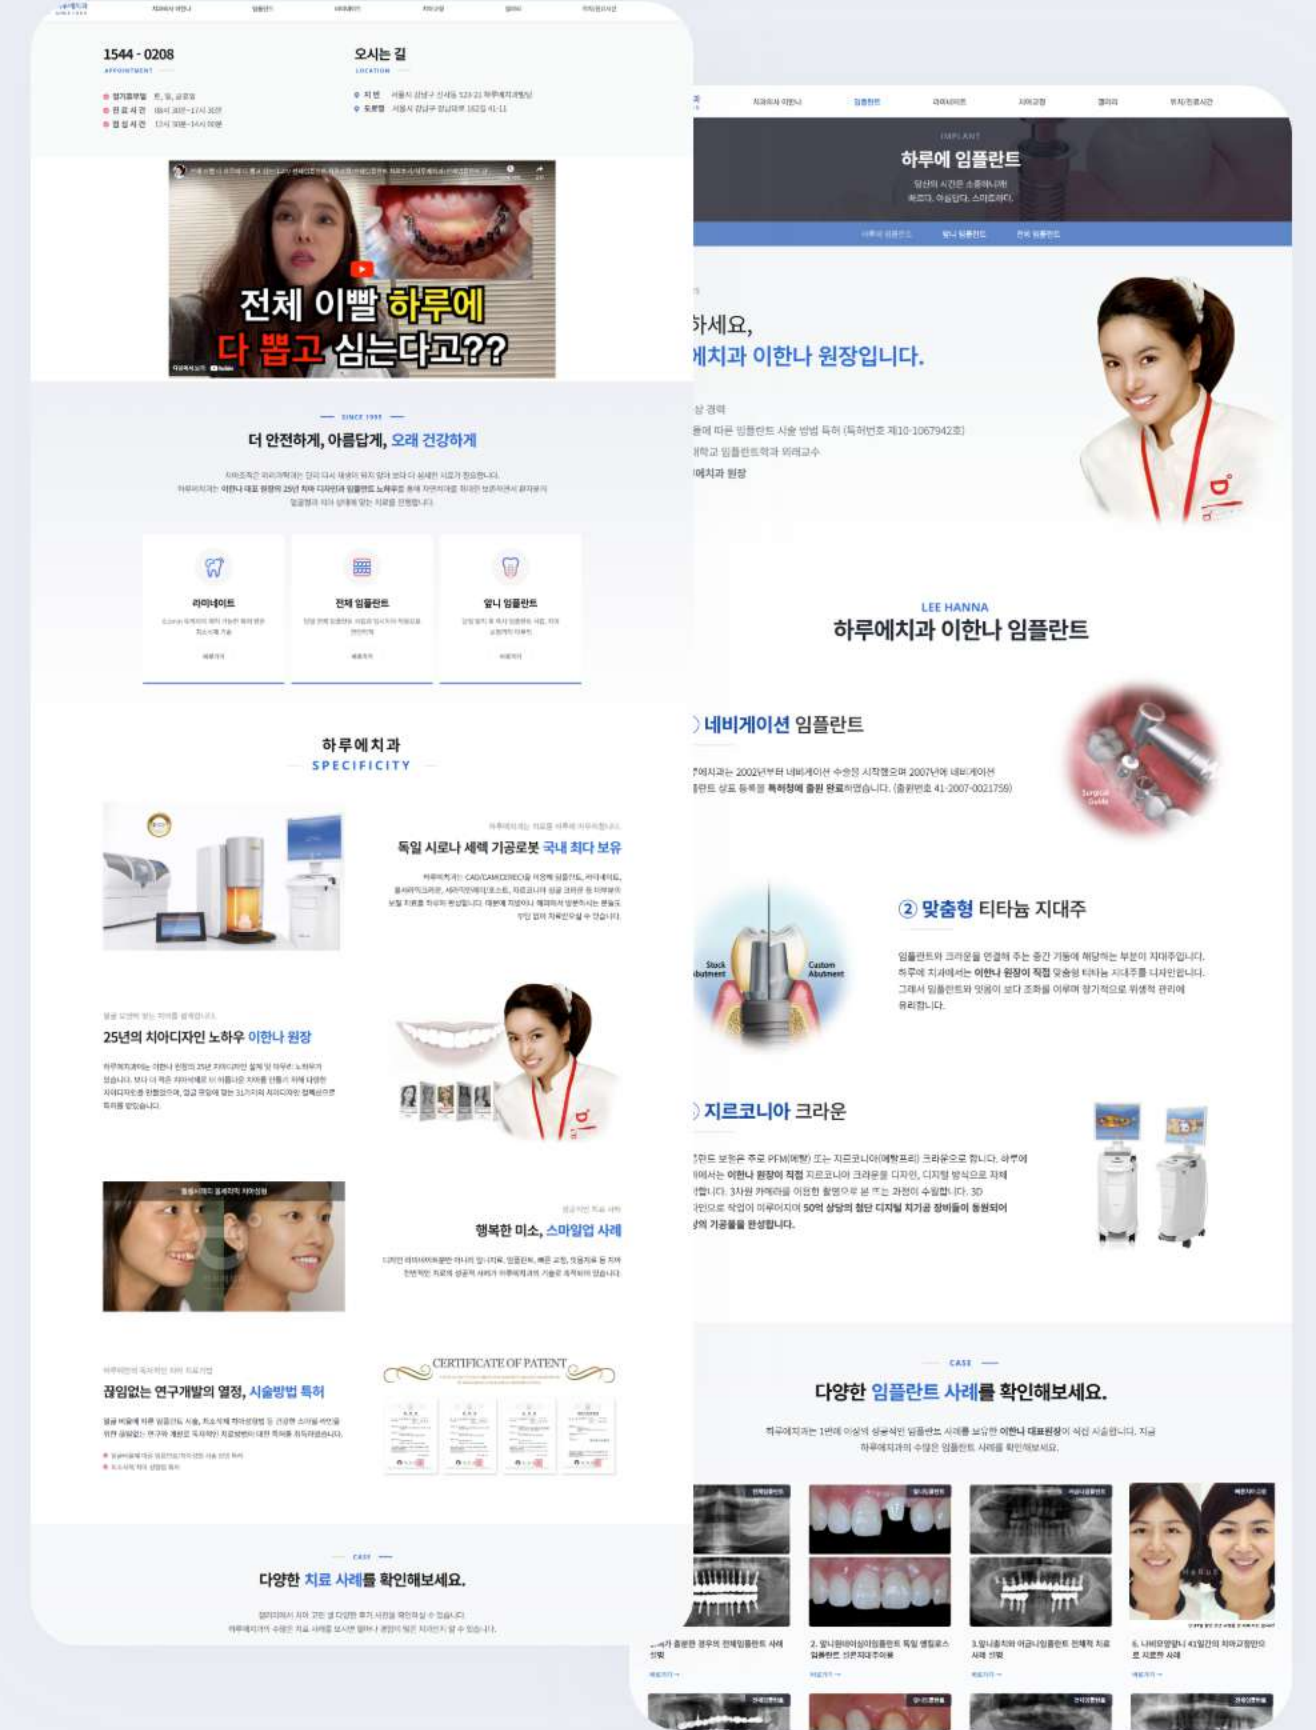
1544 - 0208
APPOINTMENT

오시는 길
LOCATION

전체 이빨 하루에 다 뽑고 심는다고??

SINCE 1999
더 안전하게, 아름답게, 오래 건강하게

라미네이트
전체 임플란트
앞니 임플란트

하루에치과
SPECIFICITY

독일 시로나 세렉 기공로봇 국내 최다 보유

25년의 치아디자인 노하우 이한나 원장

행복한 미소, 스마일업 사례

CERTIFICATE OF PATENT

끊임없는 연구개발의 열정, 시술방법 특허

CASE
다양한 치료 사례를 확인해보세요.

IMPLANT
하루에 임플란트

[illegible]하세요,
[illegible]에치과 이한나 원장입니다.

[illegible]에치과 원장

LEE HANNA
하루에치과 이한나 임플란트

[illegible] 네비게이션 임플란트

Surgical Guide

Stock Abutment
Custom Abutment

② 맞춤형 티타늄 지대주

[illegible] 지르코니아 크라운

CASE
다양한 임플란트 사례를 확인해보세요.